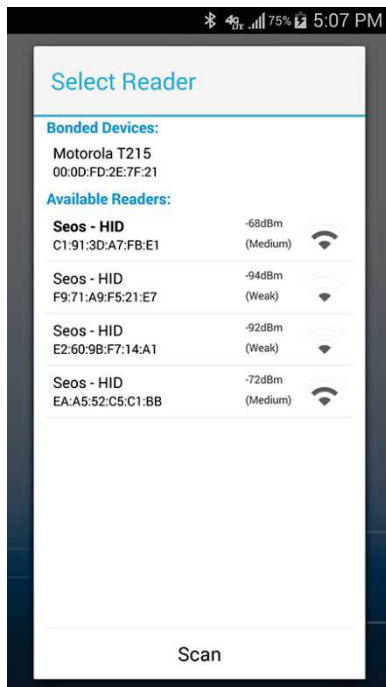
4G 75% 5:07 PM

Select Reader

Bonded Devices:

Motorola T215
00:0D:FD:2E:7F:21

Available Readers:

Seos - HID
C1:91:3D:A7:FB:E1
-68dBm
(Medium)

Seos - HID
F9:71:A9:F5:21:E7
-94dBm
(Weak)

Seos - HID
E2:60:9B:F7:14:A1
-92dBm
(Weak)

Seos - HID
EA:A5:52:C5:C1:BB
-72dBm
(Medium)

Scan